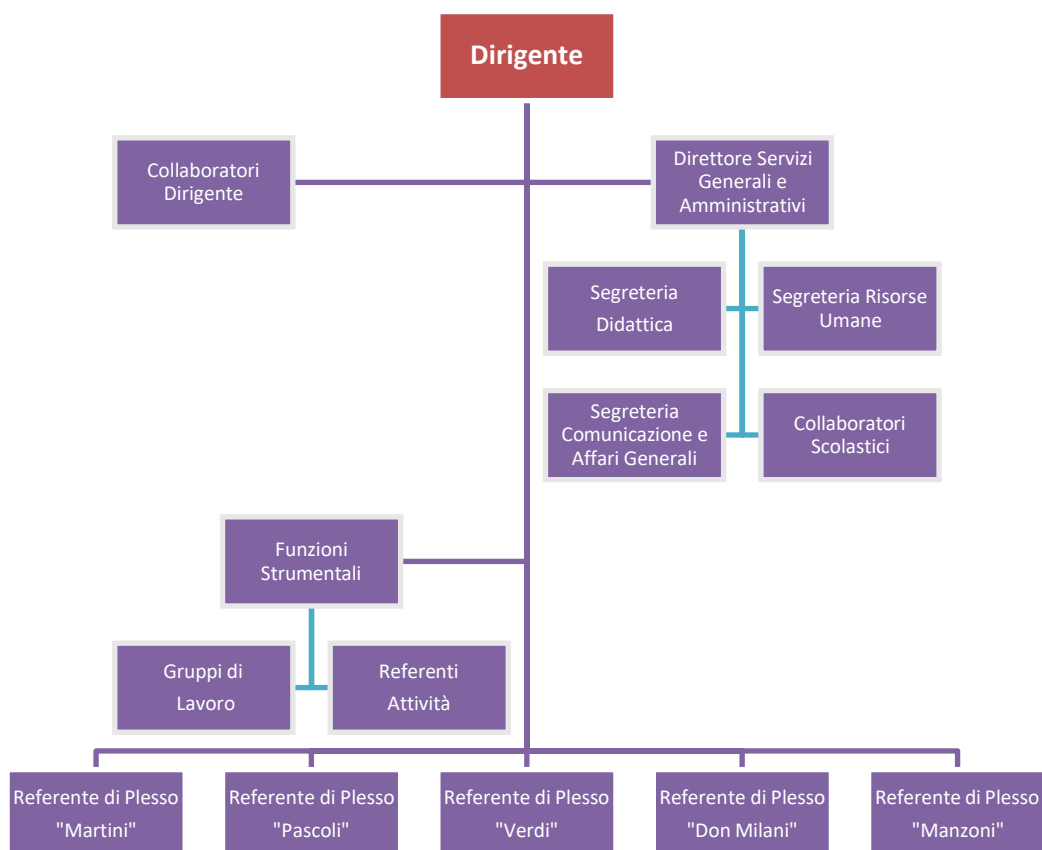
Dirigente

Collaboratori Dirigente

Direttore Servizi Generali e Amministrativi

Segreteria Didattica

Segreteria Risorse Umane

Segreteria Comunicazione e Affari Generali

Collaboratori Scolastici

Funzioni Strumentali

Gruppi di Lavoro

Referenti Attività

Referente di Plesso "Martini"

Referente di Plesso "Pascoli"

Referente di Plesso "Verdi"

Referente di Plesso "Don Milani"

Referente di Plesso "Manzoni"